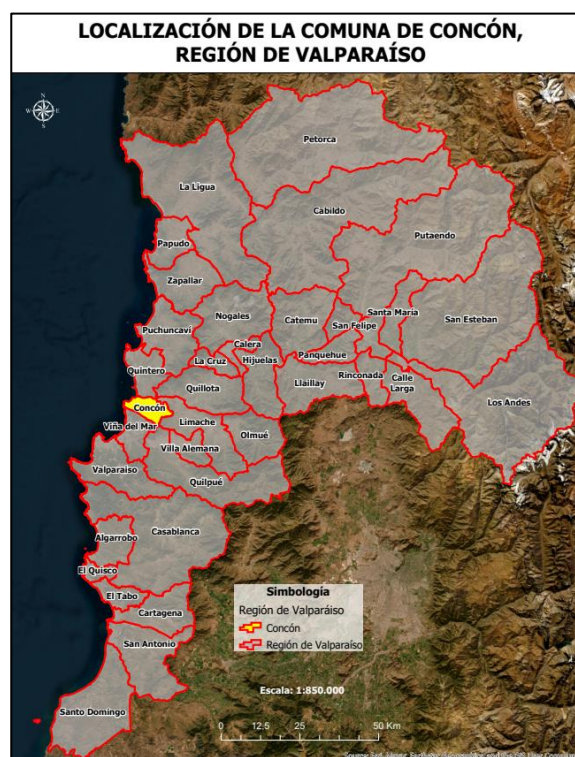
LOCALIZACIÓN DE LA COMUNA DE CONCÓN, REGIÓN DE VALPARAÍSO

N
W E
S

Petorca
La Ligua
Cabildo
Papudo
Putaendo
Zapallar
Nogales
Catemu
Santa María
San Esteban
Puchuncaví
Calera
San Felipe
La Cruz
Hijuelas
Panquehue
Quintero
Quillota
Llaillay
Rinconada
Calle Larga
Los Andes
Concón
Viña del Mar
Limache
Olmué
Villa Alemana
Valparaíso
Quilpué
Casablanca
Algarrobo
El Quisco
El Tabo
Cartagena
San Antonio
Santo Domingo

Simbología
Región de Valparaíso
Concón
Región de Valparaíso

Escala: 1:850.000

0 12.5 25 50 Km

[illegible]